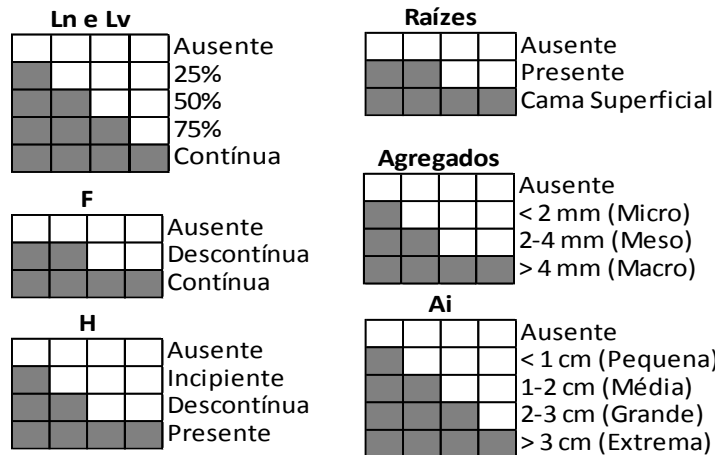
Ln e Lv
Ausente
25%
50%
75%
Contínua

F
Ausente
Descontínua
Contínua

H
Ausente
Incipiente
Descontínua
Presente

Raízes
Ausente
Presente
Cama Superficial

Agregados
Ausente
< 2 mm (Micro)
2-4 mm (Meso)
> 4 mm (Macro)

Ai
Ausente
< 1 cm (Pequena)
1-2 cm (Média)
2-3 cm (Grande)
> 3 cm (Extrema)